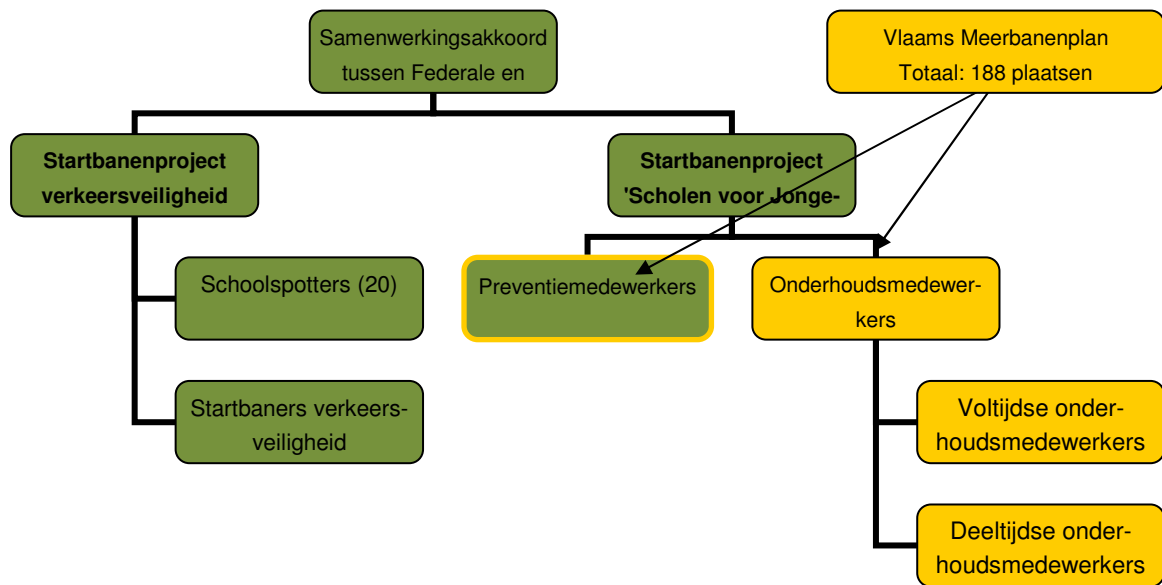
Samenwerkingsakkoord tussen Federale en

Vlaams Meerbanenplan
Totaal: 188 plaatsen

**Startbanenproject verkeersveiligheid**

**Startbanenproject 'Scholen voor Jonge-**

Schoolspotters (20)

Preventiemedewerkers

Onderhoudsmedewerkers

Startbaners verkeersveiligheid

Voltijdse onderhoudsmedewerkers

Deeltijdse onderhoudsmedewerkers